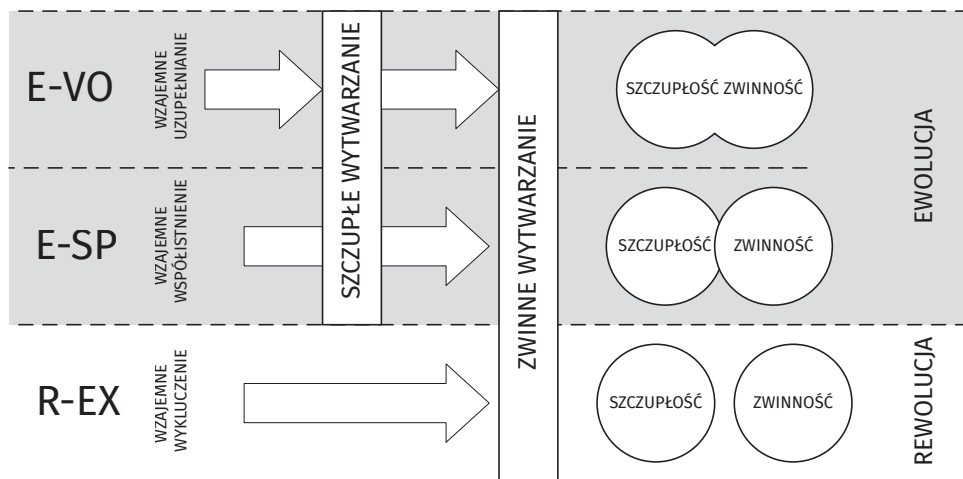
E-VO

WZAJEMNE UZUPEŁNIANIE

SZCZUPŁE WYTWARZANIE

ZWINNE WYTWARZANIE

SZCZUPŁOŚĆ ZWINNOŚĆ

EWOLUCJA

E-SP

WZAJEMNE WSPÓŁISTNIENIE

SZCZUPŁOŚĆ

ZWINNOŚĆ

R-EX

WZAJEMNE WYKLUCZENIE

SZCZUPŁOŚĆ

ZWINNOŚĆ

REWOLUCJA